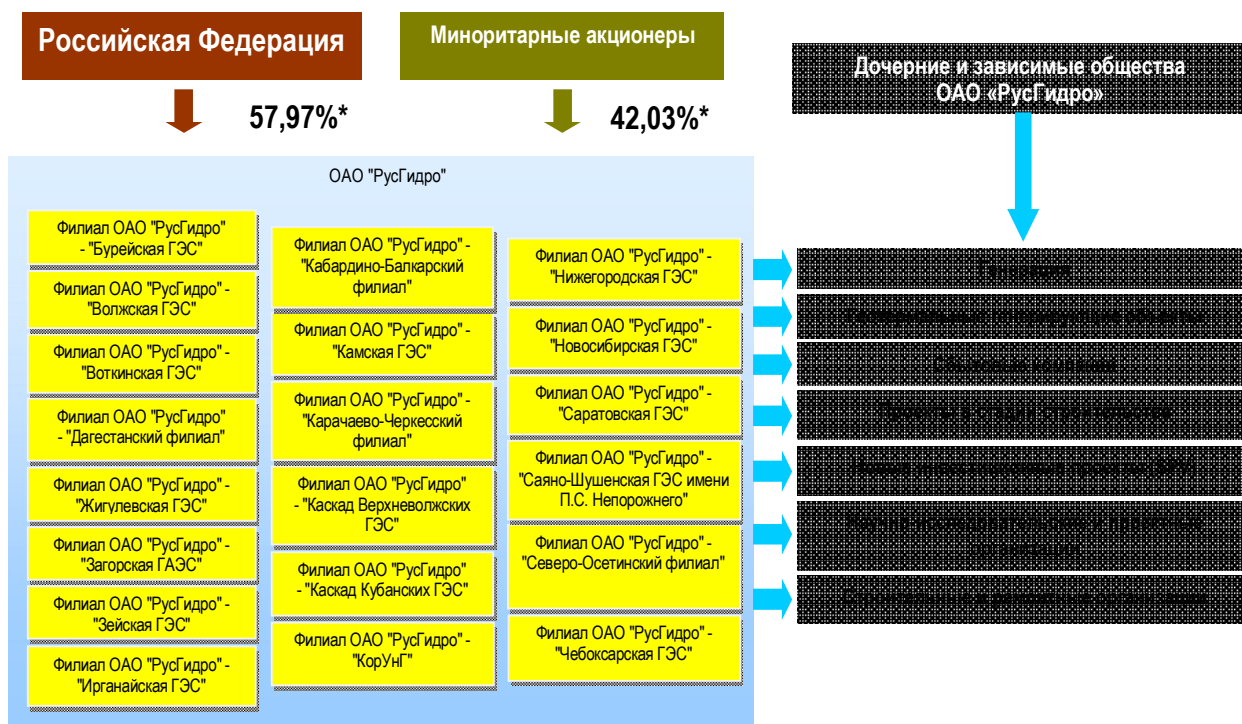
Российская Федерация

Миноритарные акционеры

57,97%*

42,03%*

Дочерние и зависимые общества ОАО «РусГидро»

ОАО "РусГидро"

Филиал ОАО "РусГидро" - "Бурейская ГЭС"

Филиал ОАО "РусГидро" - "Волжская ГЭС"

Филиал ОАО "РусГидро" - "Воткинская ГЭС"

Филиал ОАО "РусГидро" - "Дагестанский филиал"

Филиал ОАО "РусГидро" - "Жигулевская ГЭС"

Филиал ОАО "РусГидро" - "Загорская ГАЭС"

Филиал ОАО "РусГидро" - "Зейская ГЭС"

Филиал ОАО "РусГидро" - "Ирганайская ГЭС"

Филиал ОАО "РусГидро" - "Кабардино-Балкарский филиал"

Филиал ОАО "РусГидро" - "Камская ГЭС"

Филиал ОАО "РусГидро" - "Карачаево-Черкесский филиал"

Филиал ОАО "РусГидро" - "Каскад Верхневолжских ГЭС"

Филиал ОАО "РусГидро" - "Каскад Кубанских ГЭС"

Филиал ОАО "РусГидро" - "КорУнГ"

Филиал ОАО "РусГидро" - "Нижегородская ГЭС"

Филиал ОАО "РусГидро" - "Новосибирская ГЭС"

Филиал ОАО "РусГидро" - "Саратовская ГЭС"

Филиал ОАО "РусГидро" - "Саяно-Шушенская ГЭС имени П.С. Непорожнего"

Филиал ОАО "РусГидро" - "Северо-Осетинский филиал"

Филиал ОАО "РусГидро" - "Чебоксарская ГЭС"

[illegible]

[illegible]

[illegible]

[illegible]

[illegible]

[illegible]

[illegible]